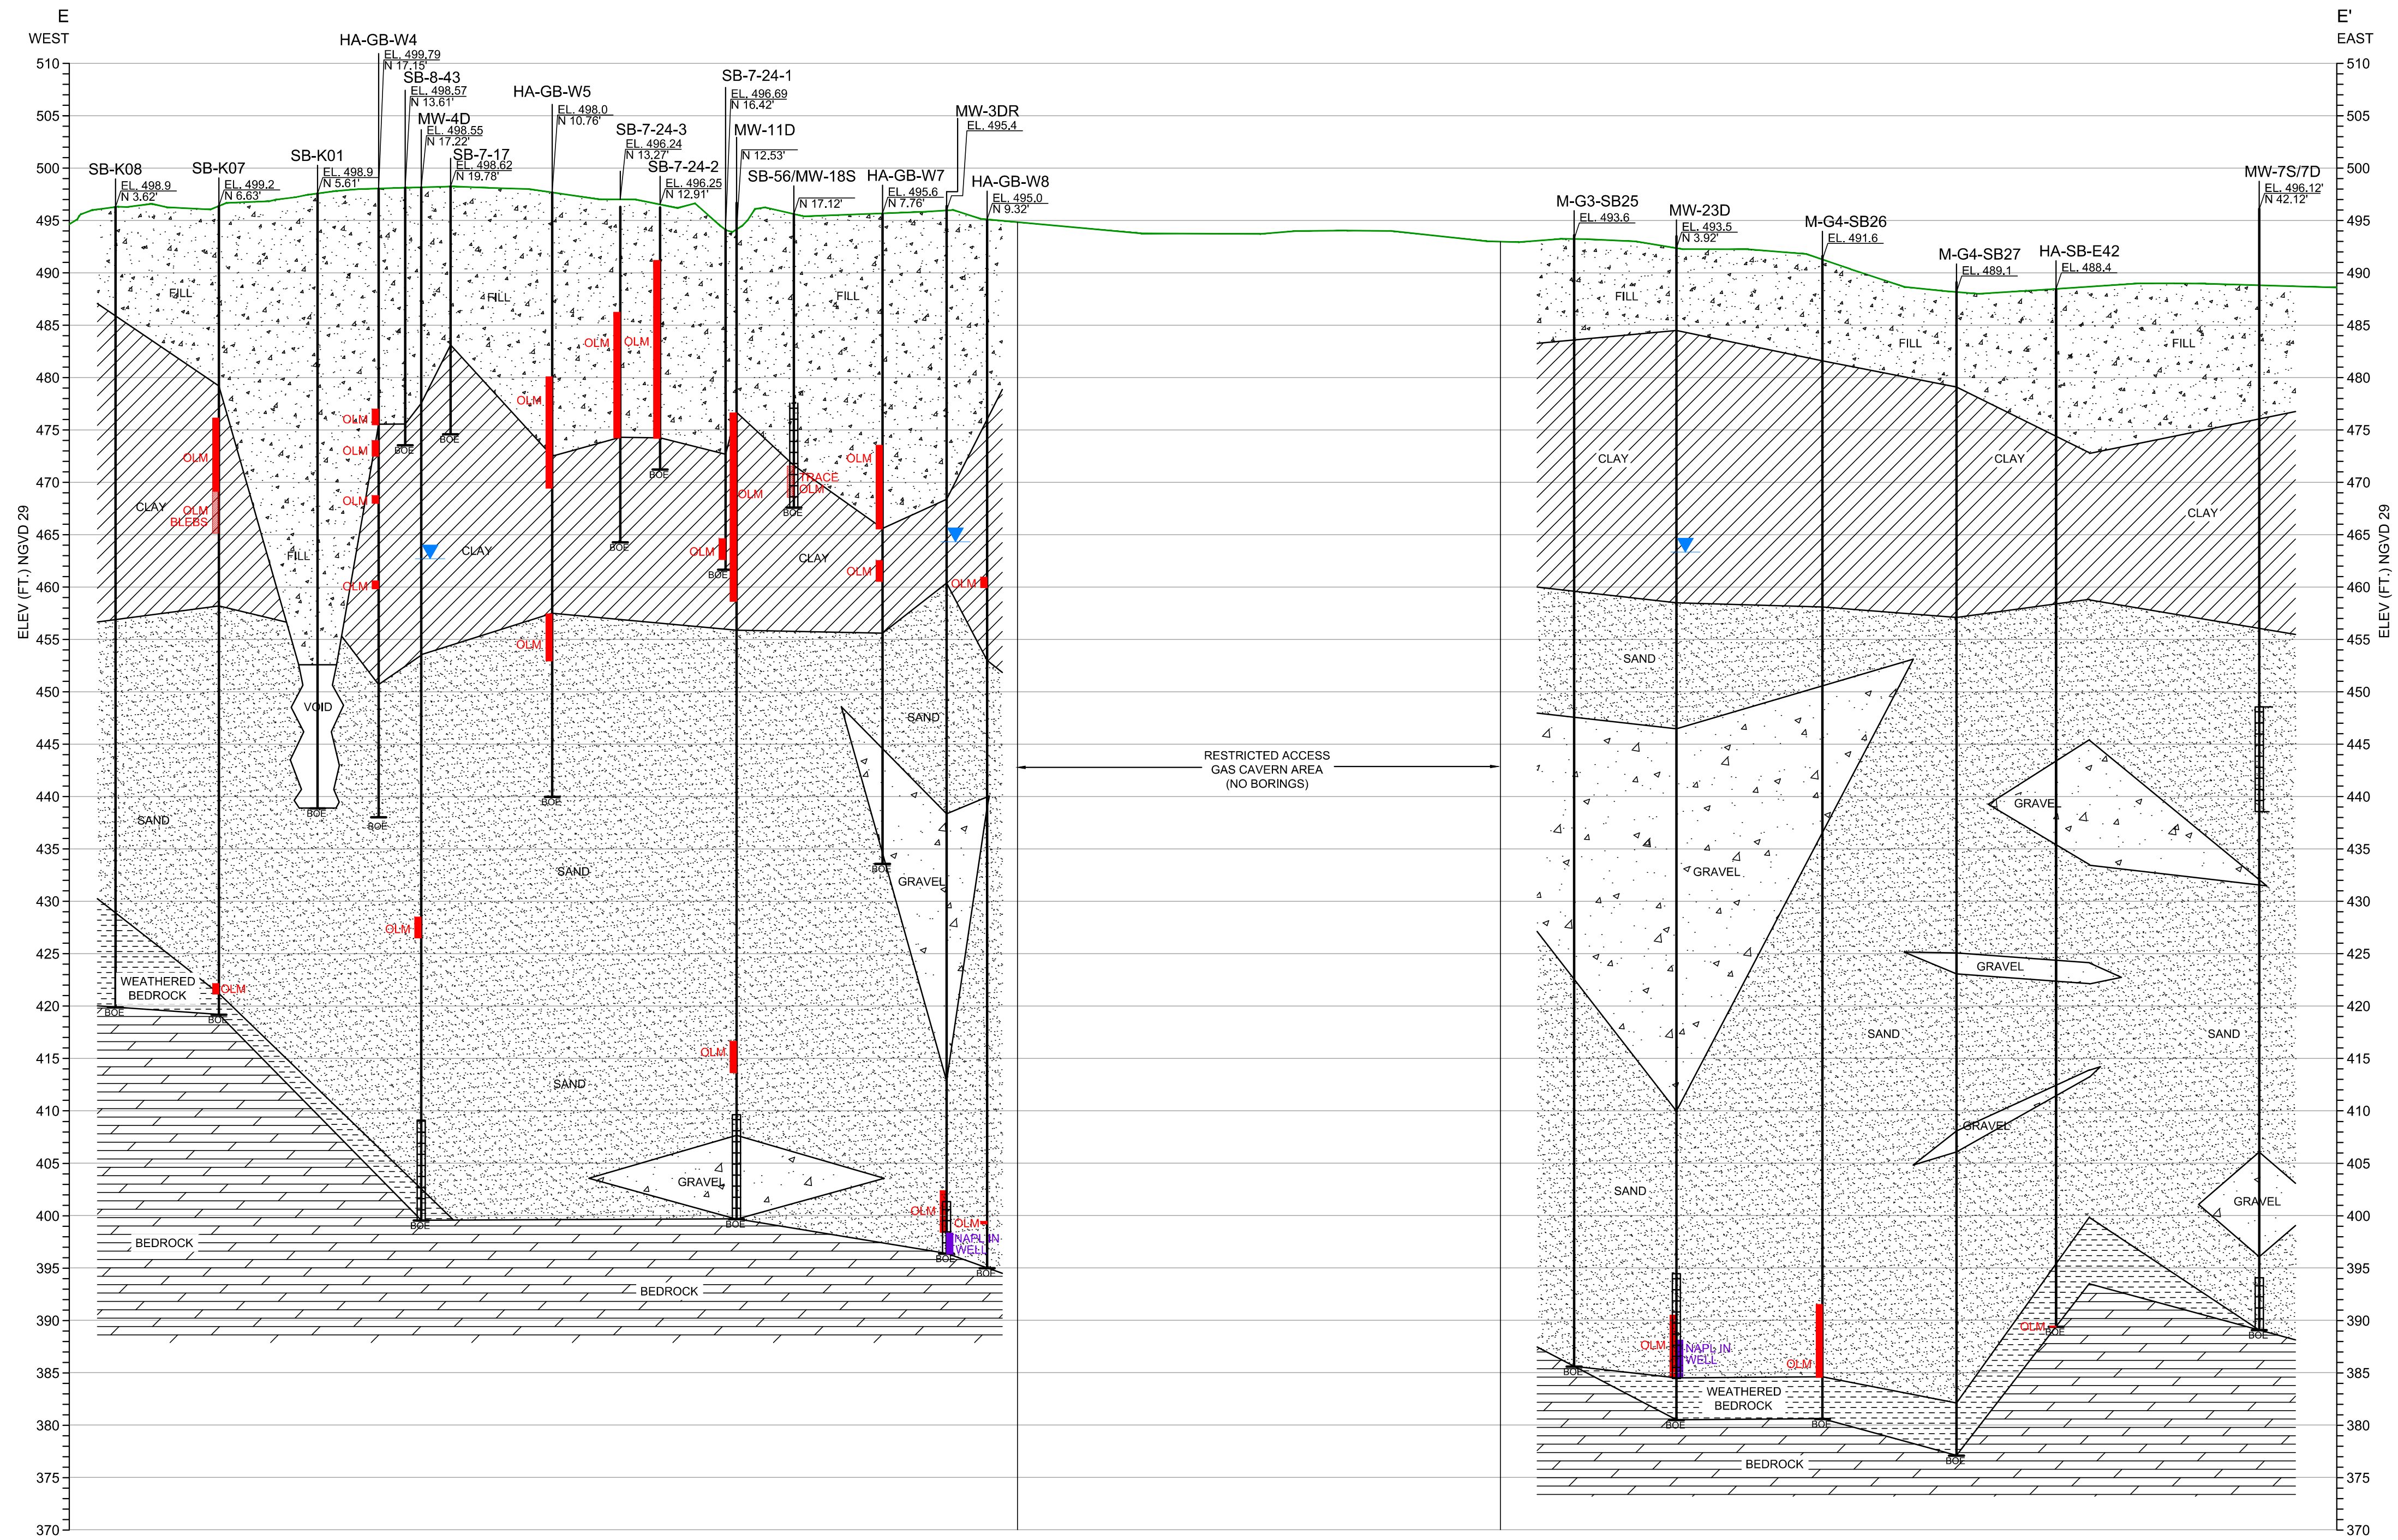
E
WEST

E'
EAST

ELEV (FT.) NGVD 29

510
505
500
495
490
485
480
475
470
465
460
455
450
445
440
435
430
425
420
415
410
405
400
395
390
385
380
375
370

HA-GB-W4
EL. 499.79
N 17.15'

SB-8-43
EL. 498.57
N 13.61'

MW-4D
EL. 498.55
N 17.22'

SB-7-17
EL. 498.62
N 19.78'

HA-GB-W5
EL. 498.0
N 10.76'

SB-7-24-3
EL. 496.24
N 13.27'

SB-7-24-2
EL. 496.25
N 12.91'

SB-7-24-1
EL. 496.69
N 16.42'

MW-11D
N 12.53'

MW-3DR
EL. 495.4

SB-K08
EL. 498.9
N 3.62'

SB-K07
EL. 499.2
N 6.63'

SB-K01
EL. 498.9
N 5.61'

SB-56/MW-18S
N 17.12'

HA-GB-W7
EL. 495.6
N 7.76'

HA-GB-W8
EL. 495.0
N 9.32'

M-G3-SB25
EL. 493.6

MW-23D
EL. 493.5
N 3.92'

M-G4-SB26
EL. 491.6

M-G4-SB27
EL. 489.1

HA-SB-E42
EL. 488.4

MW-7S/7D
EL. 496.12'
N 42.12'

FILL
FILL
FILL
FILL
FILL
FILL
CLAY
CLAY
CLAY
CLAY
CLAY
CLAY
SAND
SAND
SAND
SAND
SAND
SAND
SAND
SAND
VOID
GRAVEL
GRAVEL
GRAVEL
GRAVEL
GRAVEL
GRAVEL
GRAVEL
WEATHERED BEDROCK
WEATHERED BEDROCK
BEDROCK
BEDROCK
BEDROCK

OLM
OLM BLEBS
TRACE OLM
NAPL IN WELL
NAPL IN WELL
BOE

RESTRICTED ACCESS
GAS CAVERN AREA
(NO BORINGS)